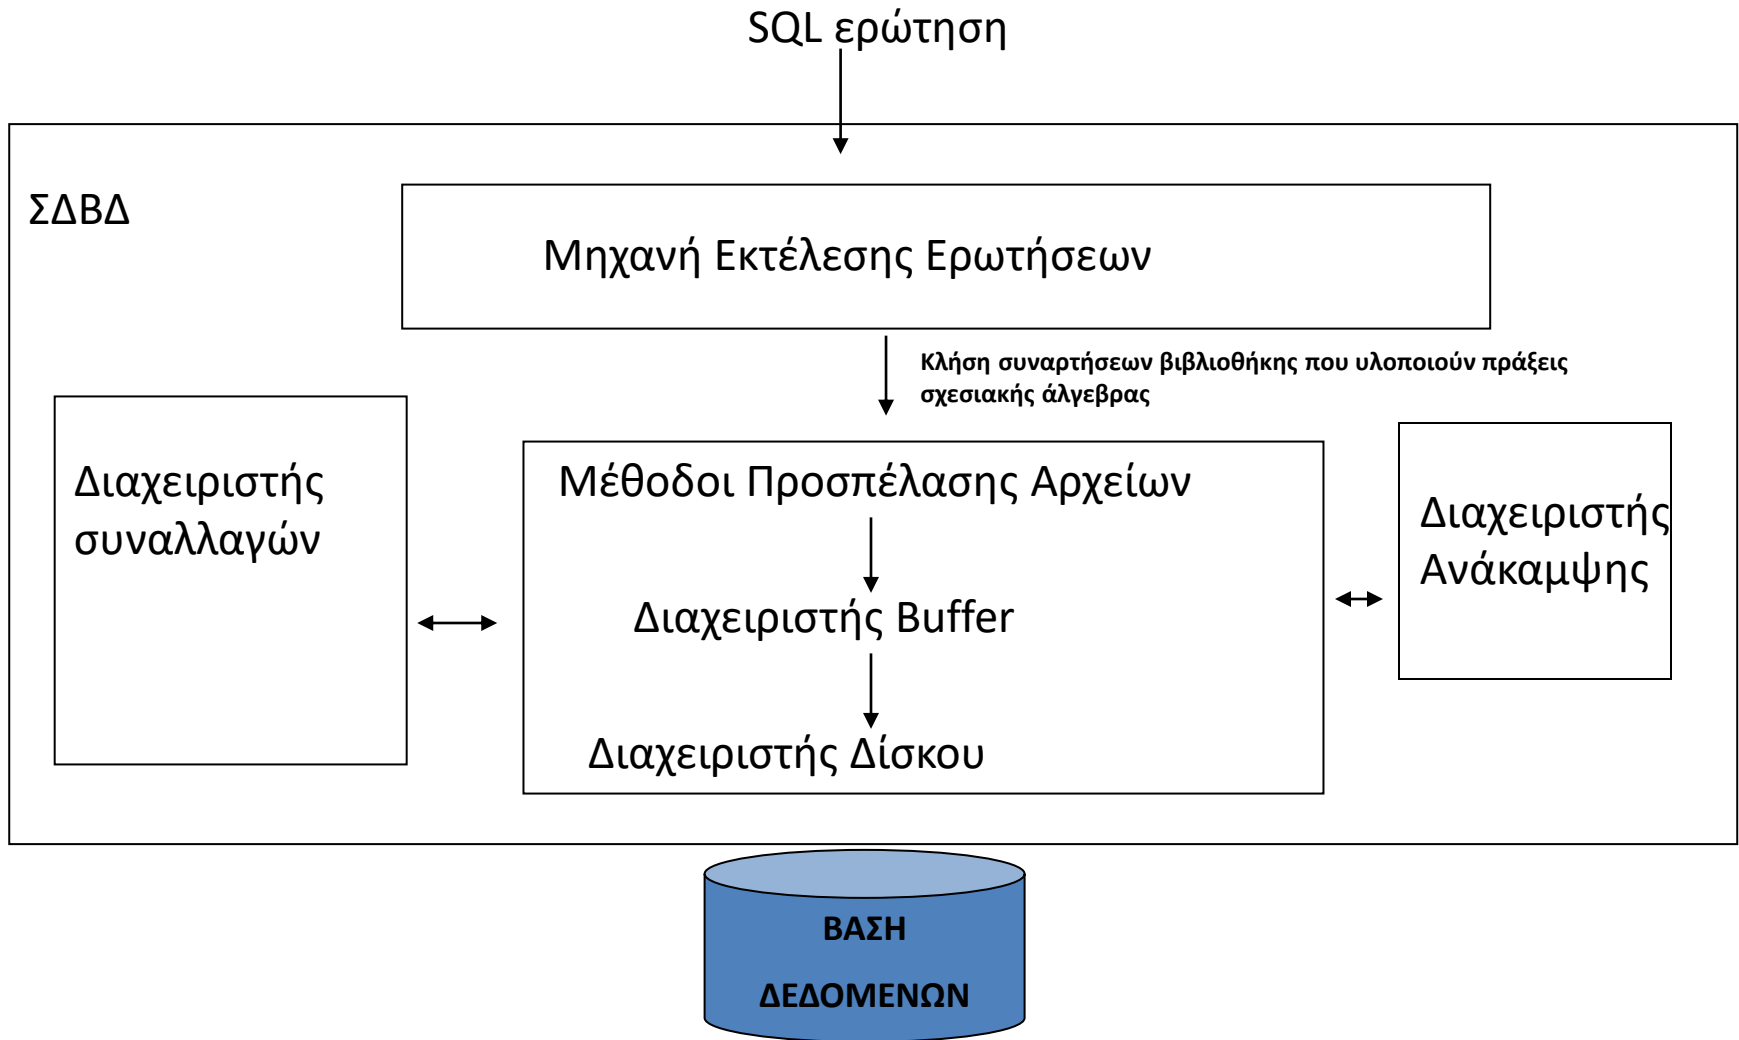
SQL ερώτηση

ΣΔΒΔ

Μηχανή Εκτέλεσης Ερωτήσεων

Κλήση συναρτήσεων βιβλιοθήκης που υλοποιούν πράξεις σχεσιακής άλγεβρας

Διαχειριστής συναλλαγών

Μέθοδοι Προσπέλασης Αρχείων

Διαχειριστής Buffer

Διαχειριστής Δίσκου

Διαχειριστής Ανάκαμψης

ΒΑΣΗ ΔΕΔΟΜΕΝΩΝ